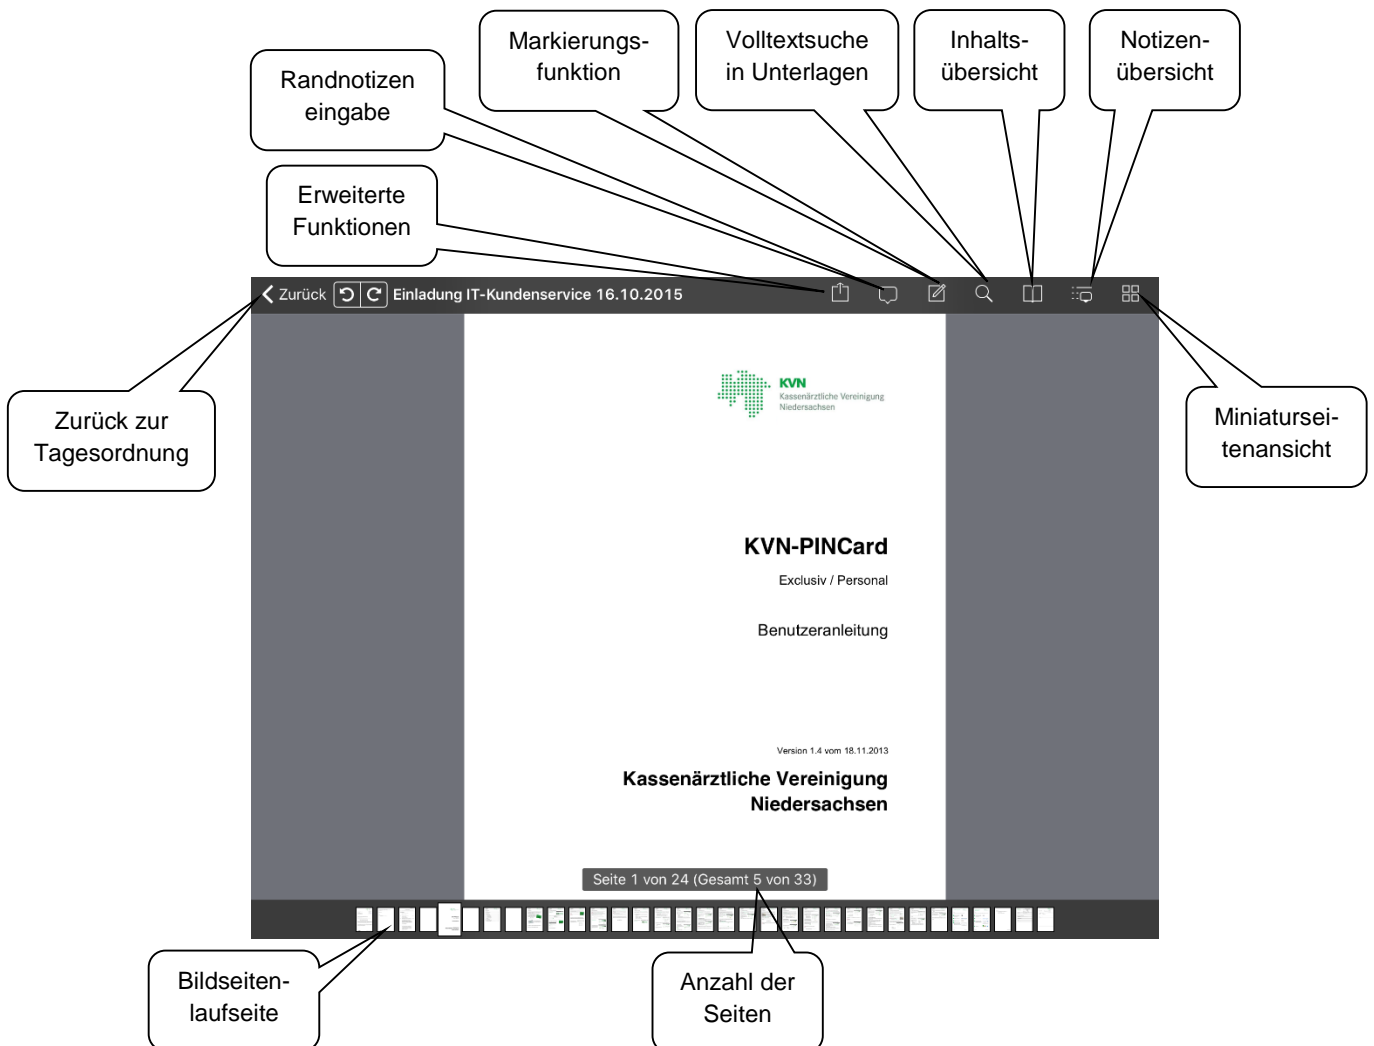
Markierungsfunktion

Volltextsuche in Unterlagen

Inhaltsübersicht

Notizenübersicht

Randnotizen eingabe

Erweiterte Funktionen

Zurück Einladung IT-Kundenservice 16.10.2015

Zurück zur Tagesordnung

KVN
Kassenärztliche Vereinigung Niedersachsen

Miniaturseitenansicht

KVN-PINCard

Exclusiv / Personal

Benutzeranleitung

Version 1.4 vom 18.11.2013

Kassenärztliche Vereinigung Niedersachsen

Seite 1 von 24 (Gesamt 5 von 33)

Bildseitenlaufseite

Anzahl der Seiten